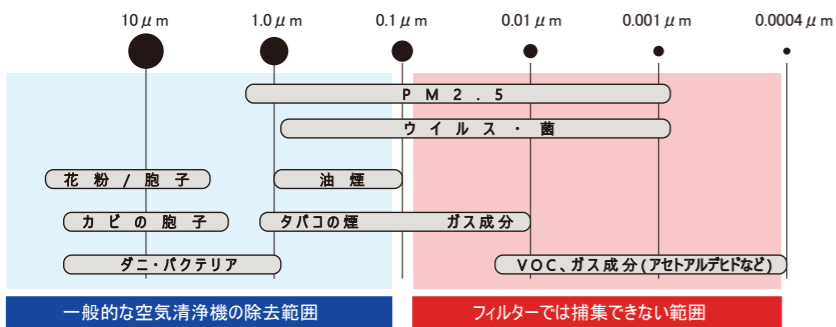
10 $\mu$ m 1.0 $\mu$ m 0.1 $\mu$ m 0.01 $\mu$ m 0.001 $\mu$ m 0.0004 $\mu$ m

P M 2 . 5

ウ イ ル ス ・ 菌

花 粉 / 胞 子

油 煙

カ ビ の 胞 子

タバコの煙 ガス成分

ダニ・バクテリア

VOC、ガス成分(アセトアルデヒドなど)

一般的な空気清浄機の除去範囲

フィルターでは捕集できない範囲